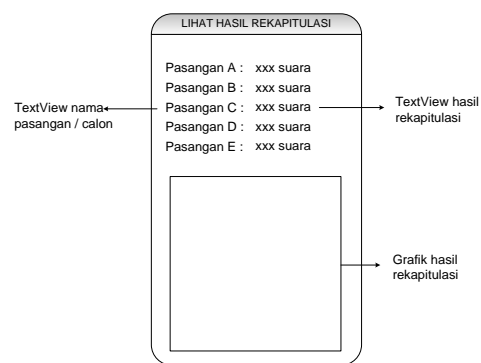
LIHAT HASIL REKAPITULASI

Pasangan A : xxx suara
Pasangan B : xxx suara
Pasangan C : xxx suara
Pasangan D : xxx suara
Pasangan E : xxx suara

TextView nama pasangan / calon

TextView hasil rekapitulasi

Grafik hasil rekapitulasi